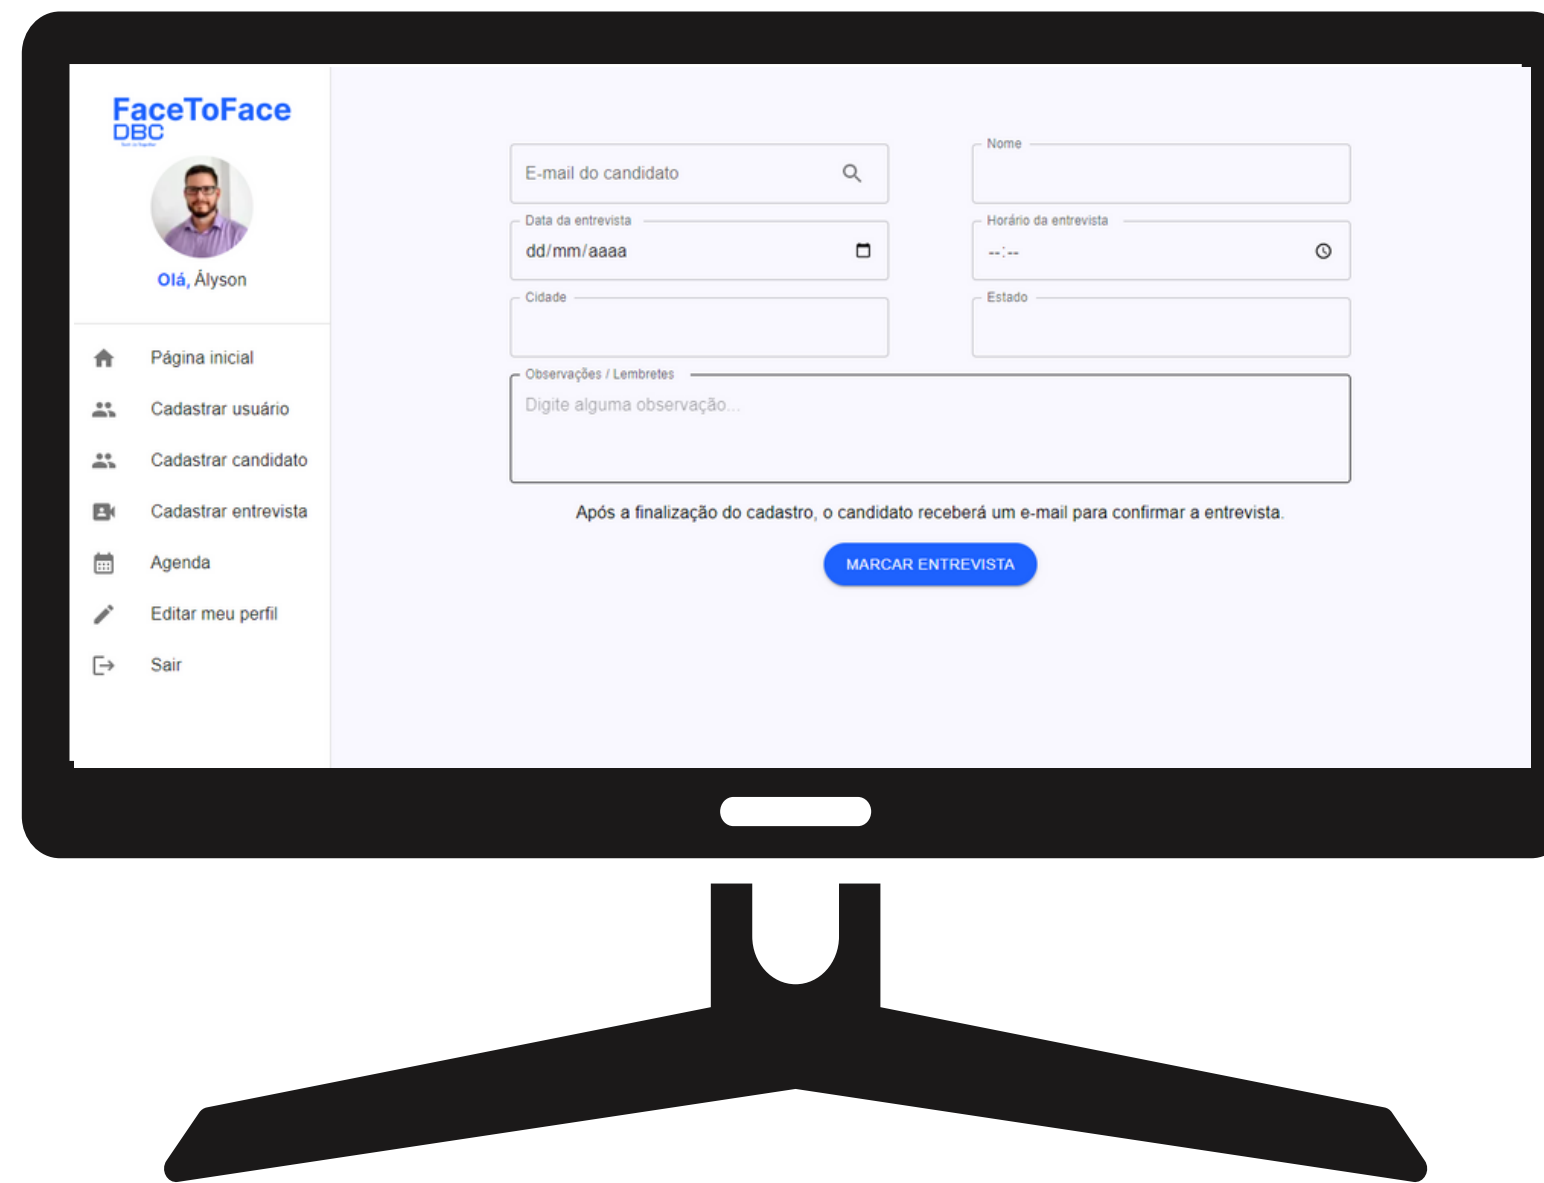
FaceToFace
DBC

Olá, Ályson

Página inicial
Cadastrar usuário
Cadastrar candidato
Cadastrar entrevista
Agenda
Editar meu perfil
Sair

E-mail do candidato

Nome

Data da entrevista
dd/mm/aaaa

Horário da entrevista
--:--

Cidade

Estado

Observações / Lembretes
Digite alguma observação...

Após a finalização do cadastro, o candidato receberá um e-mail para confirmar a entrevista.

MARCAR ENTREVISTA